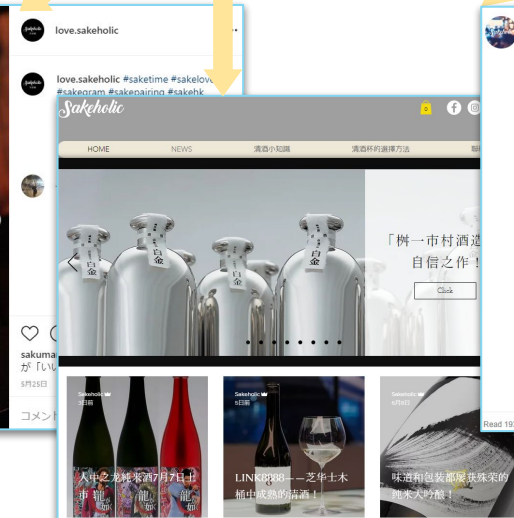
love.sakeholic

love.sakeholic #saketime #sakelove #sakegram #sakepairing #sakehk

sakuma
が「いい
5月25日

コメント

Sakeholic

HOME NEWS 清酒小知識 清酒杯的選擇方法

「桝一市村酒造
自信之作！

Click

Sakeholic
3日前
人中之龙純米酒7月7日上市

Sakeholic
5日前
LINK8888——芝华士木桶中成熟的清酒！

Sakeholic
6月1日
味道和包装都屡获殊荣的纯米大吟酿！

Read 19